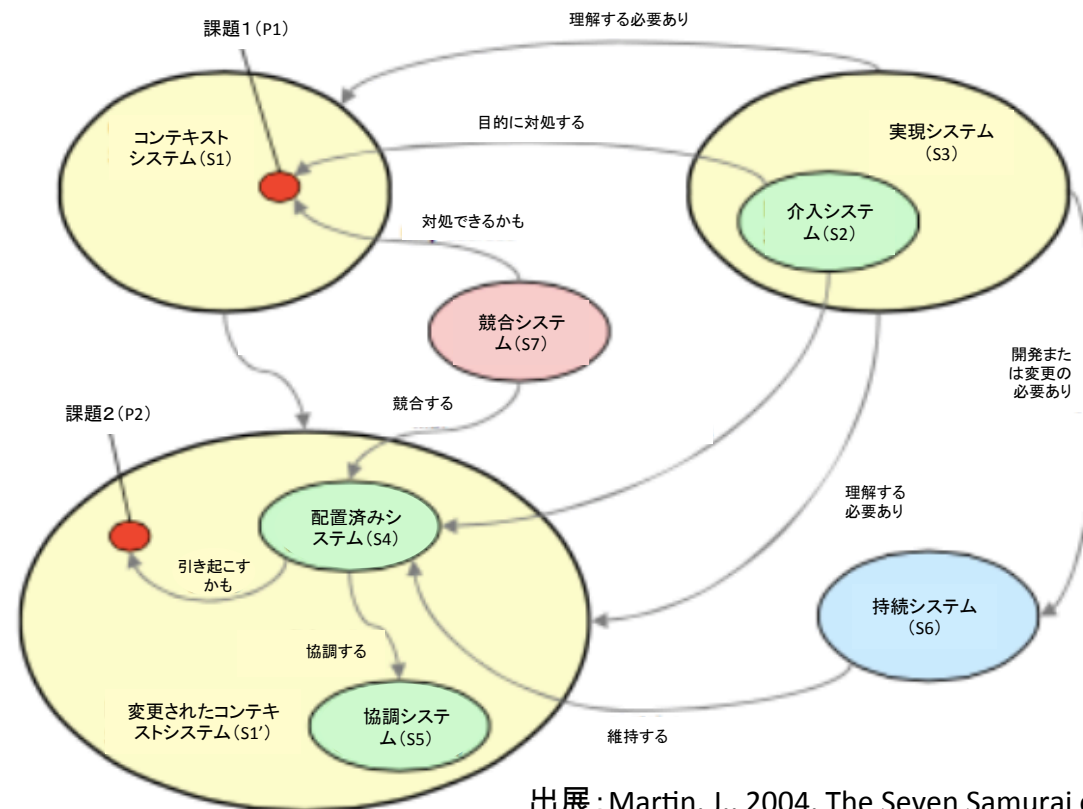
課題1（P1）

理解する必要あり

コンテキストシステム（S1）

目的に対処する

実現システム（S3）

介入システム（S2）

対処できるかも

競合システム（S7）

開発または変更の必要あり

課題2（P2）

競合する

理解する必要あり

配置済みシステム（S4）

引き起こすかも

持続システム（S6）

協調する

変更されたコンテキストシステム（S1'）

協調システム（S5）

維持する

出展：Martin, J., 2004, The Seven Samurai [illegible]